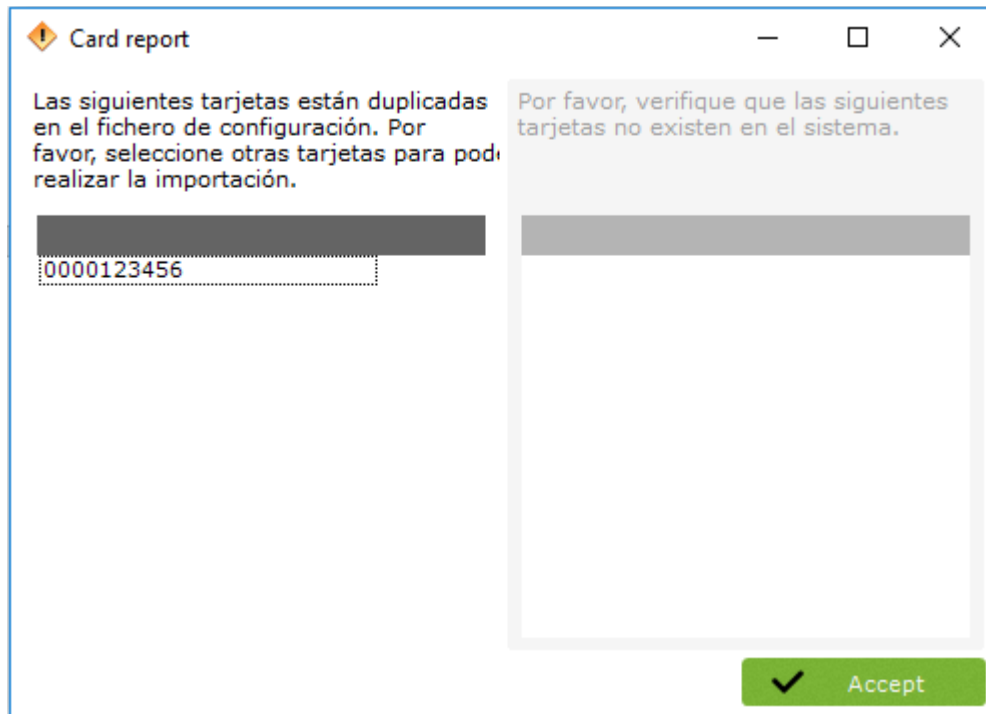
Card report

Las siguientes tarjetas están duplicadas en el fichero de configuración. Por favor, seleccione otras tarjetas para pod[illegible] realizar la importación.

0000123456

Por favor, verifique que las siguientes tarjetas no existen en el sistema.

Accept